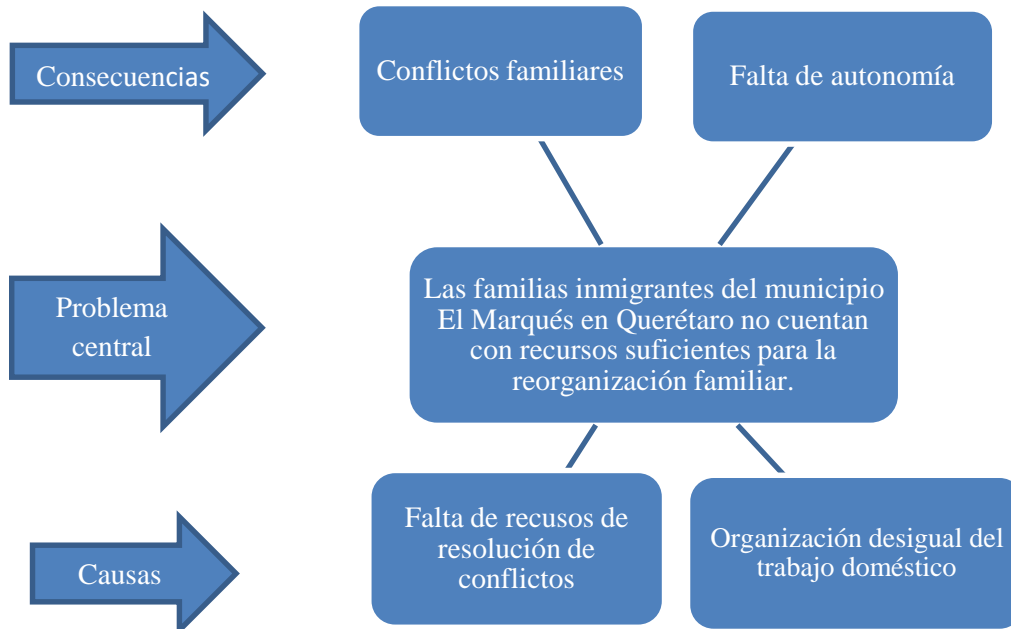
Consecuencias

Conflictos familiares

Falta de autonomía

Problema central

Las familias inmigrantes del municipio El Marqués en Querétaro no cuentan con recursos suficientes para la reorganización familiar.

Causas

Falta de recusos de resolución de conflictos

Organización desigual del trabajo doméstico